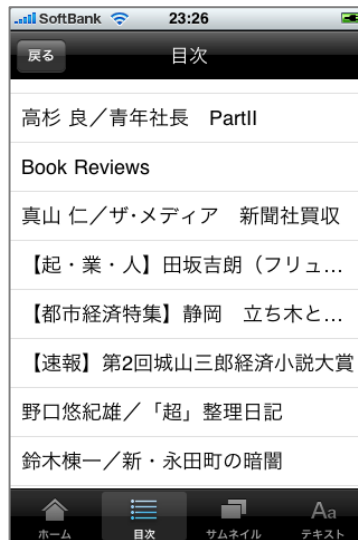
SoftBank 23:26

戻る 目次

高杉 良／青年社長 PartII

Book Reviews

真山 仁／ザ・メディア 新聞社買収

【起・業・人】田坂吉朗（フリュ…

【都市経済特集】静岡 立ち木と…

【速報】第2回城山三郎経済小説大賞

野口悠紀雄／「超」整理日記

鈴木棟一／新・永田町の暗闇

ホーム 目次 サムネイル Aa テキスト